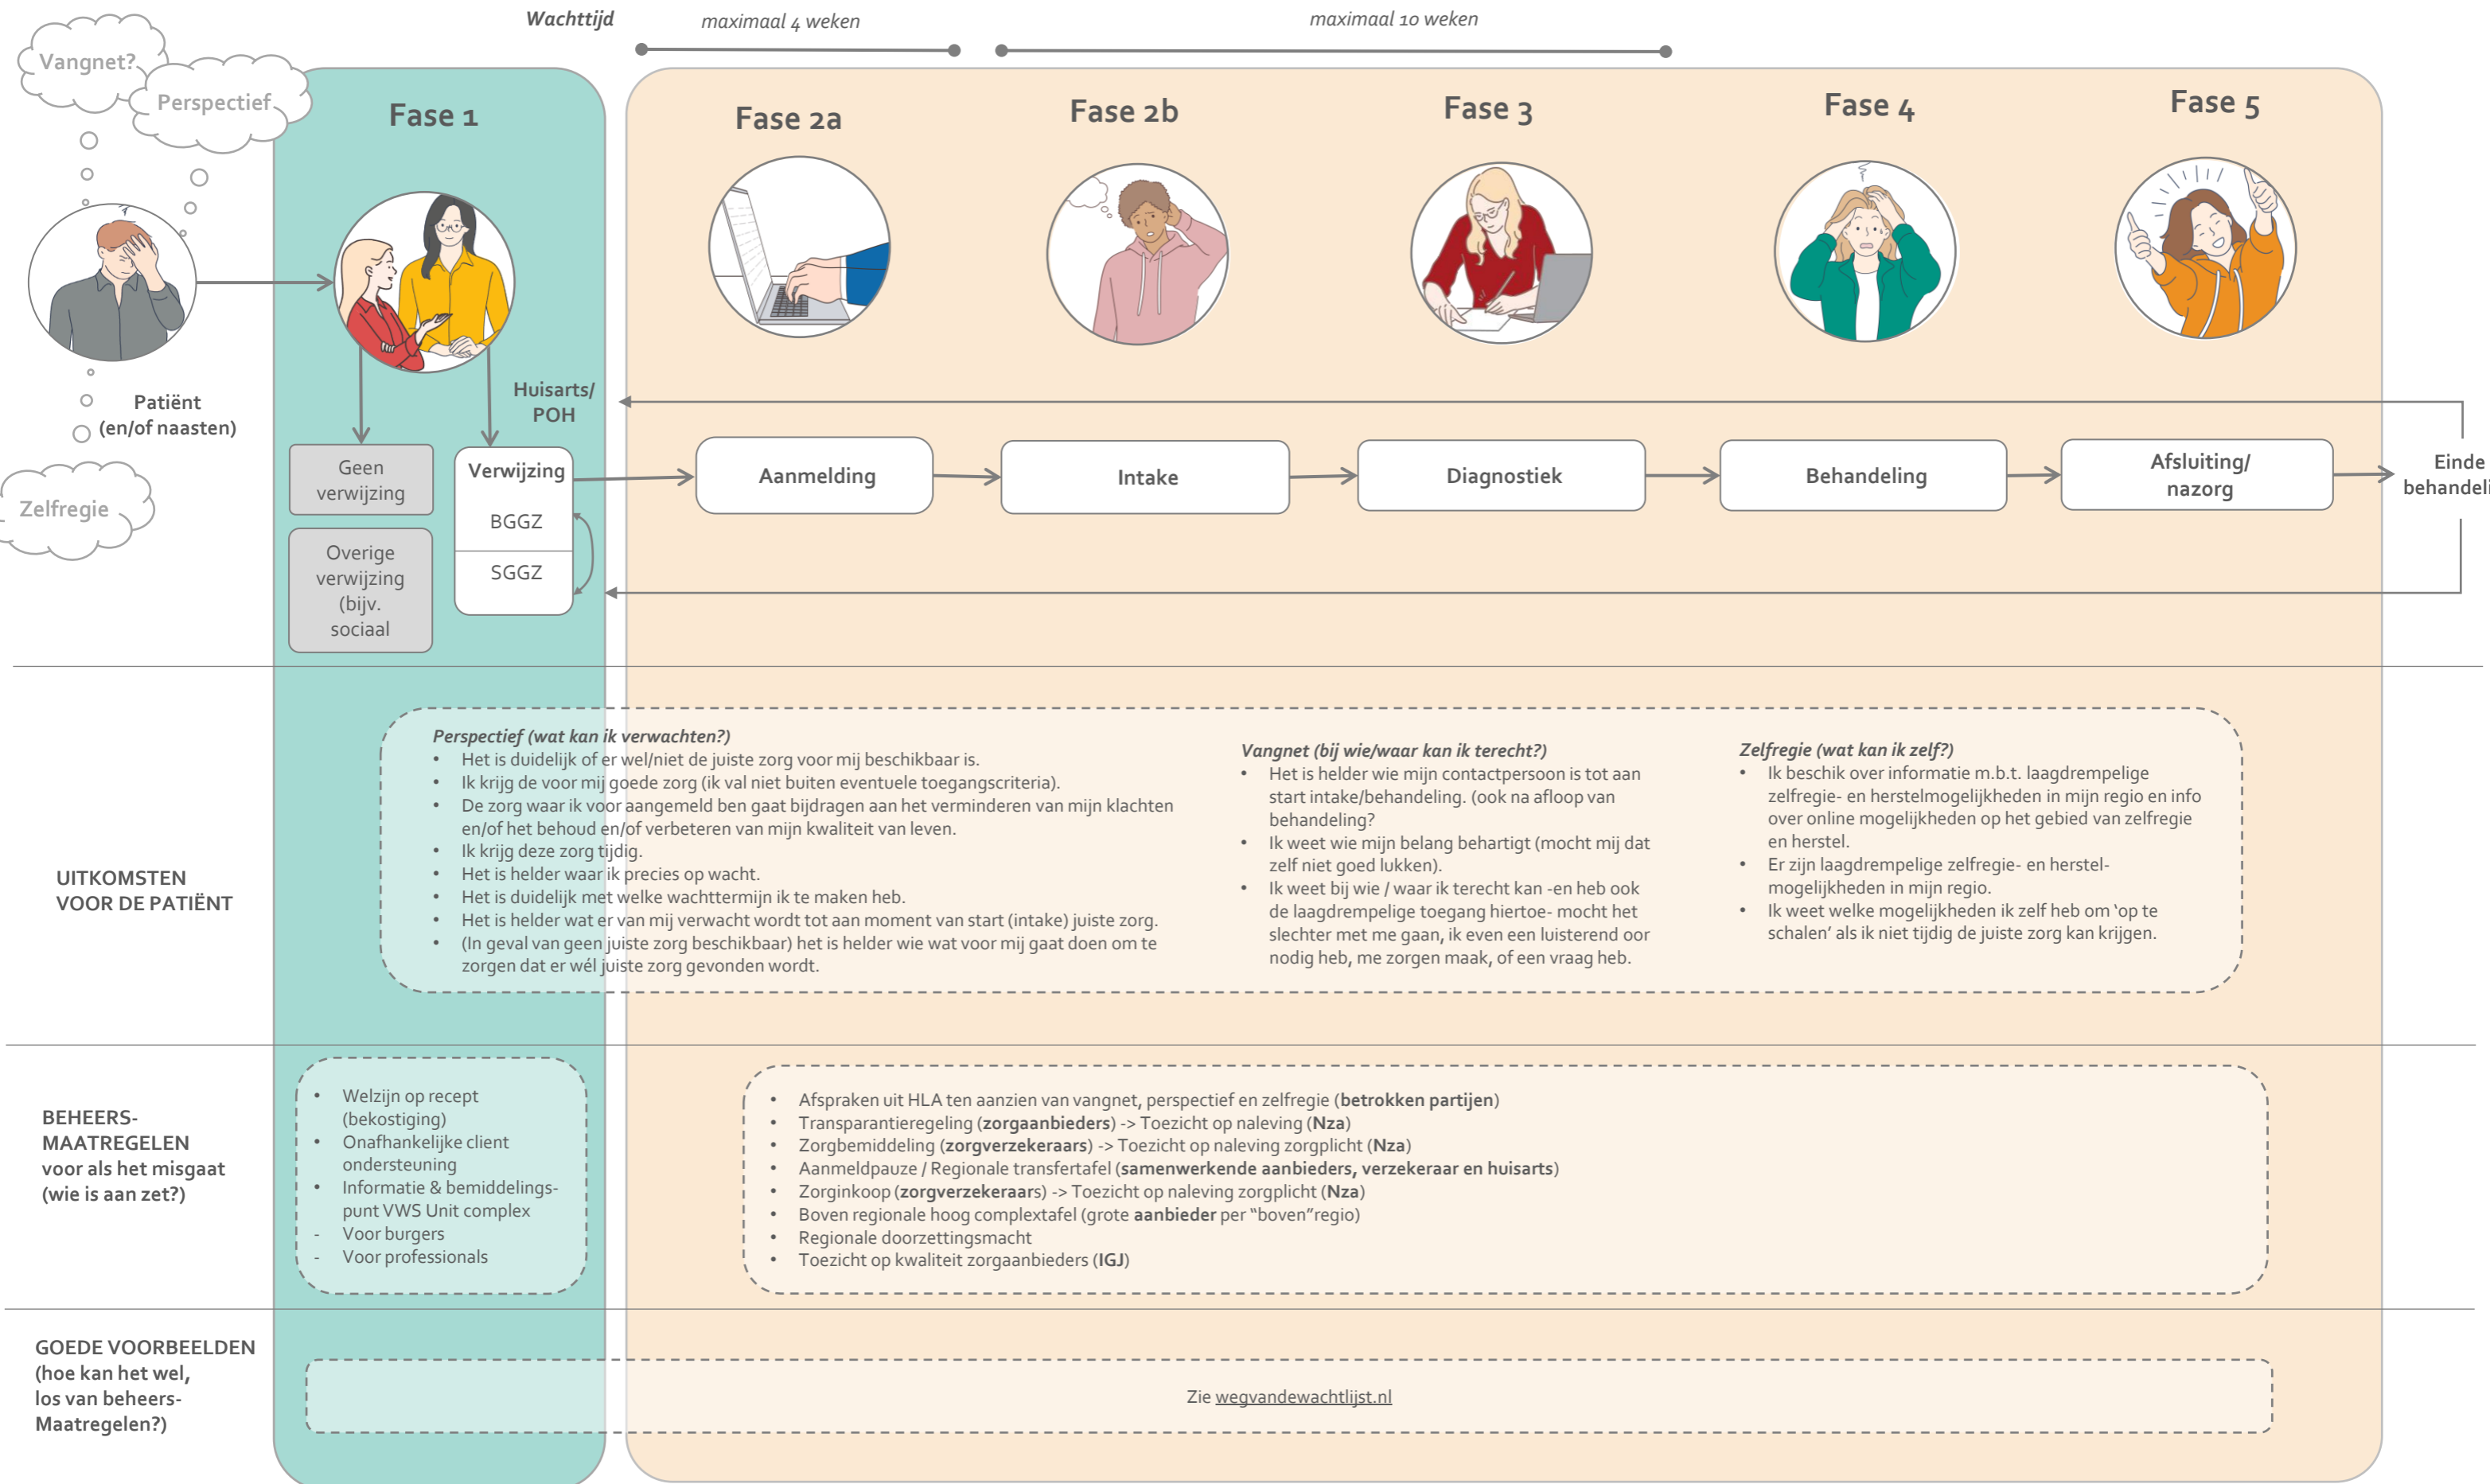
Wachttijd

maximaal 4 weken

maximaal 10 weken

Vangnet?

Perspectief

Fase 1

Fase 2a

Fase 2b

Fase 3

Fase 4

Fase 5

Patiënt (en/of naasten)

Huisarts/ POH

Zelfregie

Geen verwijzing

Overige verwijzing (bijv. sociaal

Verwijzing

BGGZ

SGGZ

Aanmelding

Intake

Diagnostiek

Behandeling

Afsluiting/ nazorg

Einde behandeli

UITKOMSTEN VOOR DE PATIËNT

*Perspectief (wat kan ik verwachten?)*
- Het is duidelijk of er wel/niet de juiste zorg voor mij beschikbaar is.
- Ik krijg de voor mij goede zorg (ik val niet buiten eventuele toegangscriteria).
- De zorg waar ik voor aangemeld ben gaat bijdragen aan het verminderen van mijn klachten en/of het behoud en/of verbeteren van mijn kwaliteit van leven.
- Ik krijg deze zorg tijdig.
- Het is helder waar ik precies op wacht.
- Het is duidelijk met welke wachttermijn ik te maken heb.
- Het is helder wat er van mij verwacht wordt tot aan moment van start (intake) juiste zorg.
- (In geval van geen juiste zorg beschikbaar) het is helder wie wat voor mij gaat doen om te zorgen dat er wél juiste zorg gevonden wordt.

*Vangnet (bij wie/waar kan ik terecht?)*
- Het is helder wie mijn contactpersoon is tot aan start intake/behandeling. (ook na afloop van behandeling?
- Ik weet wie mijn belang behartigt (mocht mij dat zelf niet goed lukken).
- Ik weet bij wie / waar ik terecht kan -en heb ook de laagdrempelige toegang hiertoe- mocht het slechter met me gaan, ik even een luisterend oor nodig heb, me zorgen maak, of een vraag heb.

*Zelfregie (wat kan ik zelf?)*
- Ik beschik over informatie m.b.t. laagdrempelige zelfregie- en herstelmogelijkheden in mijn regio en info over online mogelijkheden op het gebied van zelfregie en herstel.
- Er zijn laagdrempelige zelfregie- en herstelmogelijkheden in mijn regio.
- Ik weet welke mogelijkheden ik zelf heb om 'op te schalen' als ik niet tijdig de juiste zorg kan krijgen.

BEHEERS-MAATREGELEN voor als het misgaat (wie is aan zet?)

- Welzijn op recept (bekostiging)
- Onafhankelijke client ondersteuning
- Informatie & bemiddelings-punt VWS Unit complex
- Voor burgers
- Voor professionals

- Afspraken uit HLA ten aanzien van vangnet, perspectief en zelfregie (**betrokken partijen**)
- Transparantieregeling (**zorgaanbieders**) -> Toezicht op naleving (**Nza**)
- Zorgbemiddeling (**zorgverzekeraars**) -> Toezicht op naleving zorgplicht (**Nza**)
- Aanmeldpauze / Regionale transfertafel (**samenwerkende aanbieders, verzekeraar en huisarts**)
- Zorginkoop (**zorgverzekeraars**) -> Toezicht op naleving zorgplicht (**Nza**)
- Boven regionale hoog complextafel (grote **aanbieder** per "boven"regio)
- Regionale doorzettingsmacht
- Toezicht op kwaliteit zorgaanbieders (**IGJ**)

GOEDE VOORBEELDEN (hoe kan het wel, los van beheers-Maatregelen?)

Zie wegvandewachtlijst.nl